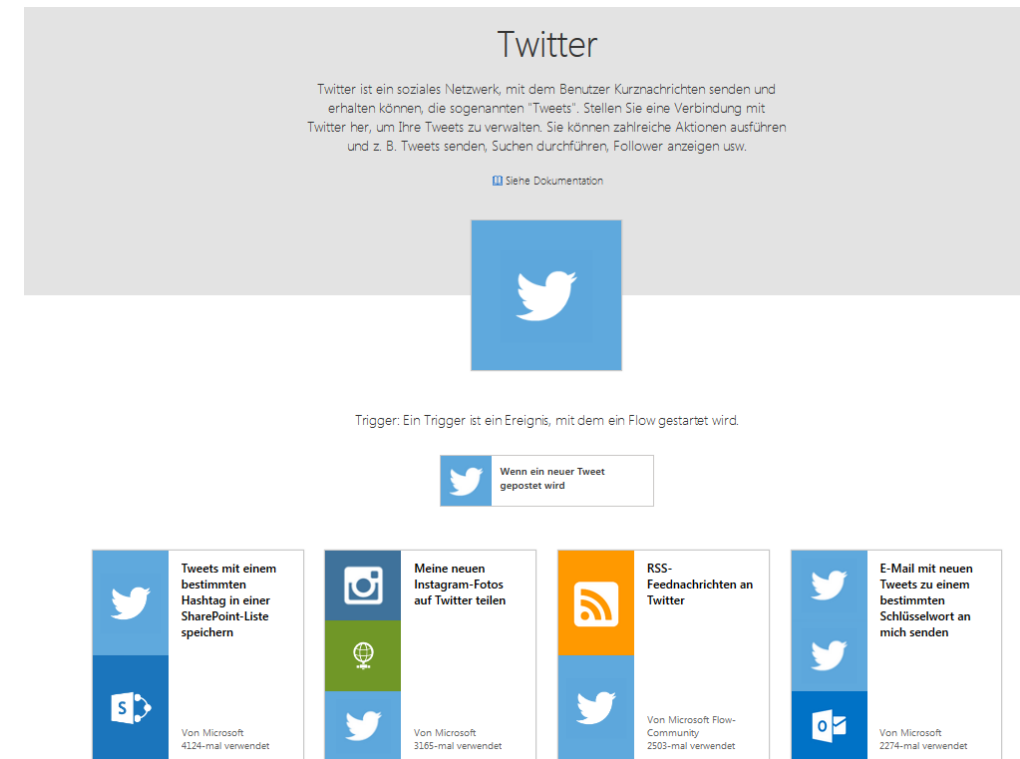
Twitter

Twitter ist ein soziales Netzwerk, mit dem Benutzer Kurznachrichten senden und erhalten können, die sogenannten "Tweets". Stellen Sie eine Verbindung mit Twitter her, um Ihre Tweets zu verwalten. Sie können zahlreiche Aktionen ausführen und z. B. Tweets senden, Suchen durchführen, Follower anzeigen usw.

Siehe Dokumentation

Trigger: Ein Trigger ist ein Ereignis, mit dem ein Flow gestartet wird.

Wenn ein neuer Tweet gepostet wird

Tweets mit einem bestimmten Hashtag in einer SharePoint-Liste speichern

Von Microsoft
4124-mal verwendet

Meine neuen Instagram-Fotos auf Twitter teilen

Von Microsoft
3165-mal verwendet

RSS-Feednachrichten an Twitter

Von Microsoft Flow-Community
2503-mal verwendet

E-Mail mit neuen Tweets zu einem bestimmten Schlüsselwort an mich senden

Von Microsoft
2274-mal verwendet